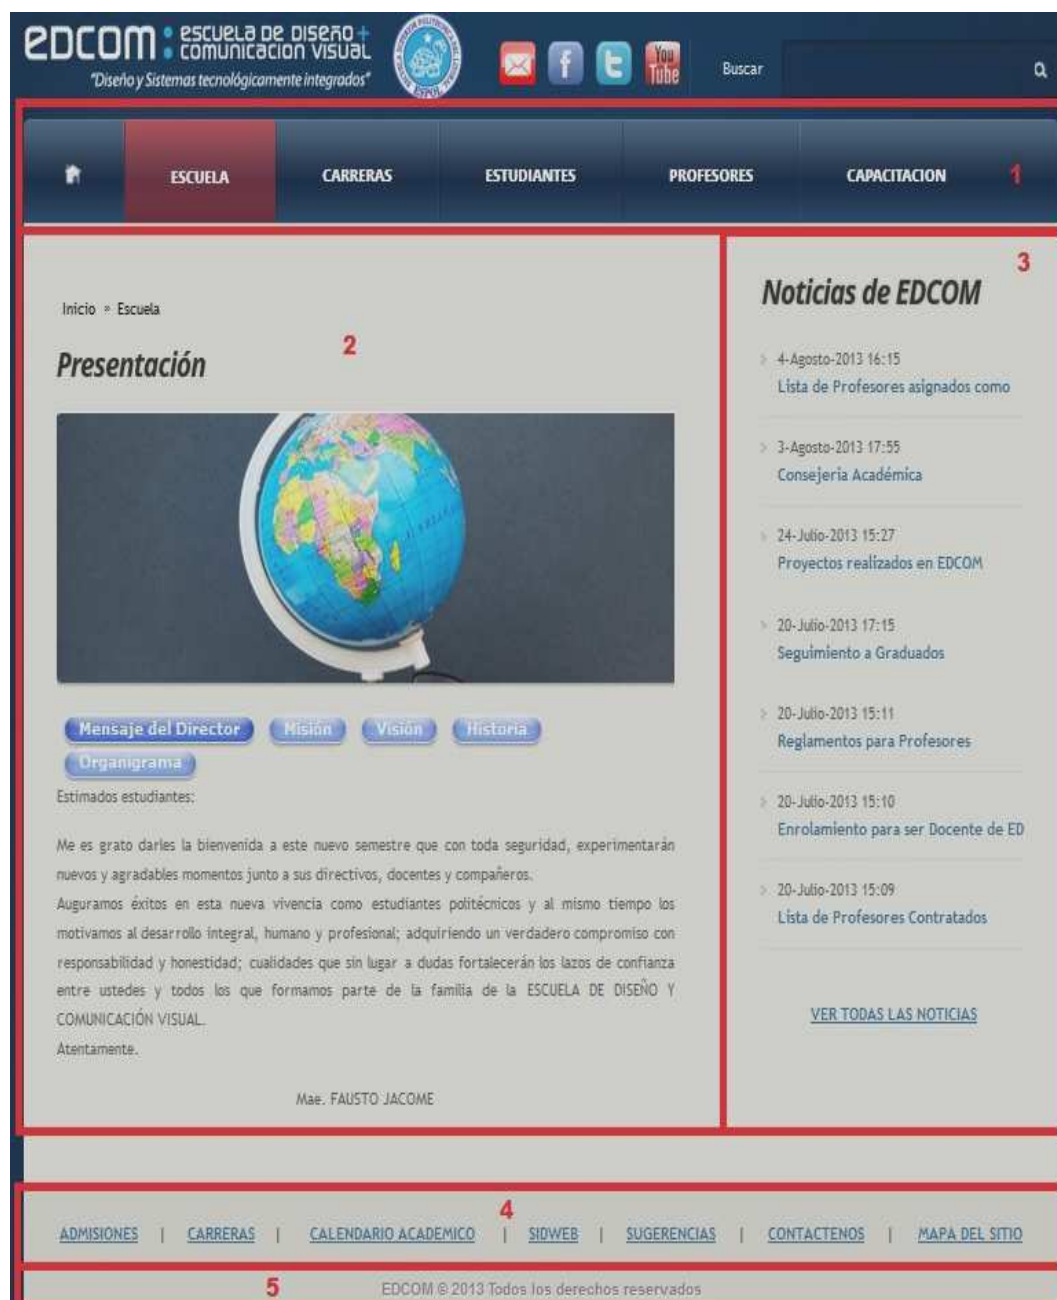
EDCOM : ESCUELA DE DISEÑO + COMUNICACION VISUAL
"Diseño y Sistemas tecnológicamente integrados"

You Tube

Buscar

ESCUELA | CARRERAS | ESTUDIANTES | PROFESORES | CAPACITACION

1

Inicio » Escuela

2

Presentación

Mensaje del Director | Misión | Visión | Historia | Organigrama

Estimados estudiantes:

Me es grato darles la bienvenida a este nuevo semestre que con toda seguridad, experimentarán nuevos y agradables momentos junto a sus directivos, docentes y compañeros.
Auguramos éxitos en esta nueva vivencia como estudiantes politécnicos y al mismo tiempo los motivamos al desarrollo integral, humano y profesional; adquiriendo un verdadero compromiso con responsabilidad y honestidad; cualidades que sin lugar a dudas fortalecerán los lazos de confianza entre ustedes y todos los que formamos parte de la familia de la ESCUELA DE DISEÑO Y COMUNICACIÓN VISUAL.
Atentamente.

Mae. FAUSTO JACOME

3

Noticias de EDCOM

4-Agosto-2013 16:15
Lista de Profesores asignados como

3-Agosto-2013 17:55
Consejería Académica

24-Julio-2013 15:27
Proyectos realizados en EDCOM

20-Julio-2013 17:15
Seguimiento a Graduados

20-Julio-2013 15:11
Reglamentos para Profesores

20-Julio-2013 15:10
Enrolamiento para ser Docente de ED

20-Julio-2013 15:09
Lista de Profesores Contratados

VER TODAS LAS NOTICIAS

4

ADMISIONES | CARRERAS | CALENDARIO ACADEMICO | SIDWEB | SUGERENCIAS | CONTACTENOS | MAPA DEL SITIO

5

EDCOM © 2013 Todos los derechos reservados